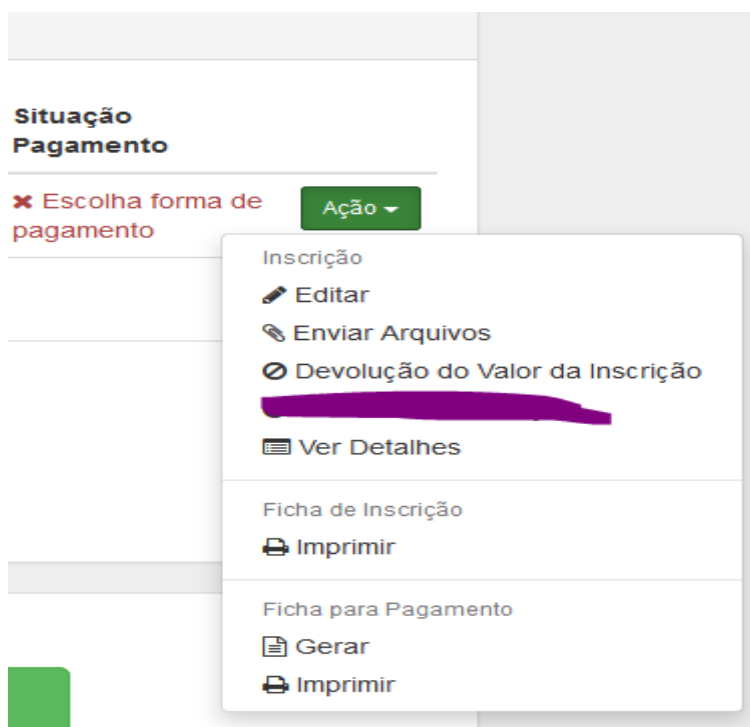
Situação Pagamento

✖ Escolha forma de pagamento

Ação ▾

Inscrição
Editar
Enviar Arquivos
Devolução do Valor da Inscrição
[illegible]
Ver Detalhes

Ficha de Inscrição
Imprimir

Ficha para Pagamento
Gerar
Imprimir